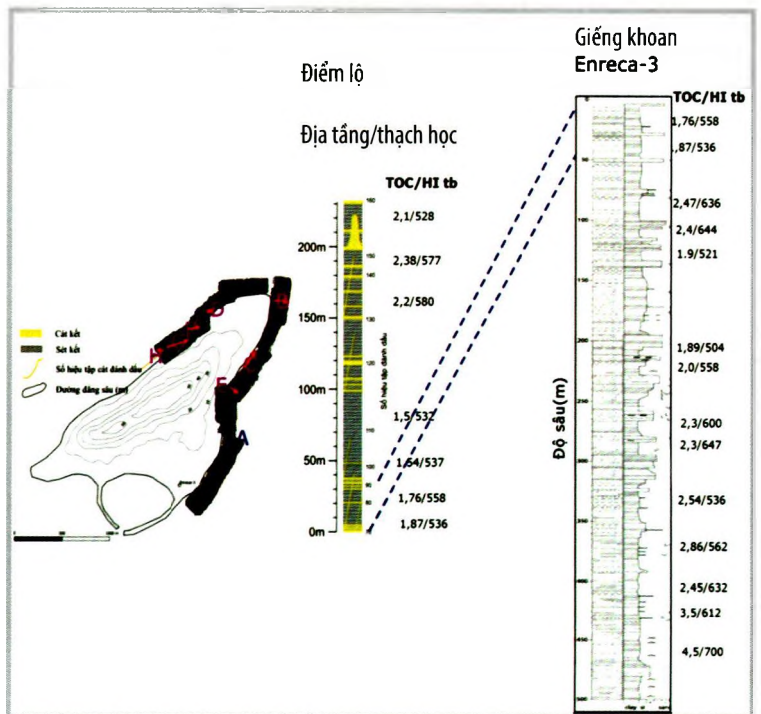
Giếng khoan
Enreca-3

Điểm lộ

Địa tầng/thạch học

TOC/HI tb

2,1/528
2,38/577
2,2/580
1,5/532
1,64/537
1,76/558
1,87/536

200m
150m
100m
50m
0m

Cát kết
Sét kết
Số hiệu tập cát đánh dấu
Đường đẳng sâu (m)

H
A

TOC/HI tb
1,76/558
1,87/536
2,47/636
2,4/644
1.9/521
1,89/504
2,0/558
2,3/600
2,3/647
2,54/536
2,86/562
2,45/632
3,5/612
4,5/700

Độ sâu(m)